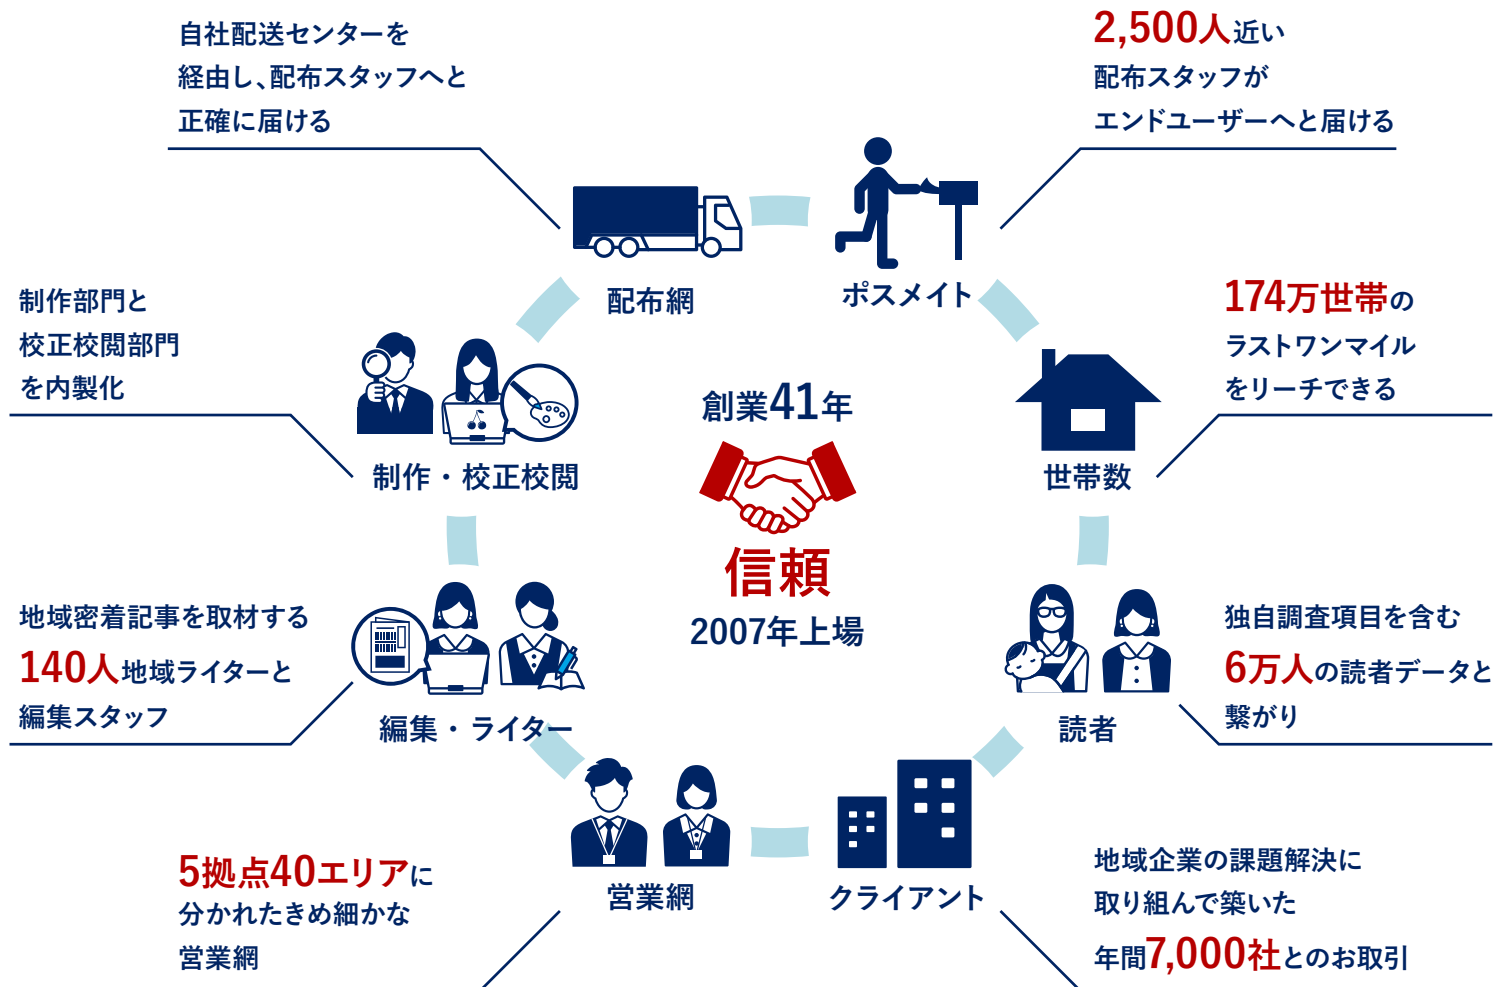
自社配送センターを経由し、配布スタッフへと正確に届ける

2,500人近い配布スタッフがエンドユーザーへと届ける

配布網

ポスメイト

制作部門と校正校閲部門を内製化

174万世帯のラストワンマイルをリーチできる

創業41年

信頼

2007年上場

制作・校正校閲

世帯数

地域密着記事を取材する140人地域ライターと編集スタッフ

独自調査項目を含む6万人の読者データと繋がり

編集・ライター

読者

営業網

クライアント

5拠点40エリアに分かれたきめ細かな営業網

地域企業の課題解決に取り組んで築いた年間7,000社とのお取引